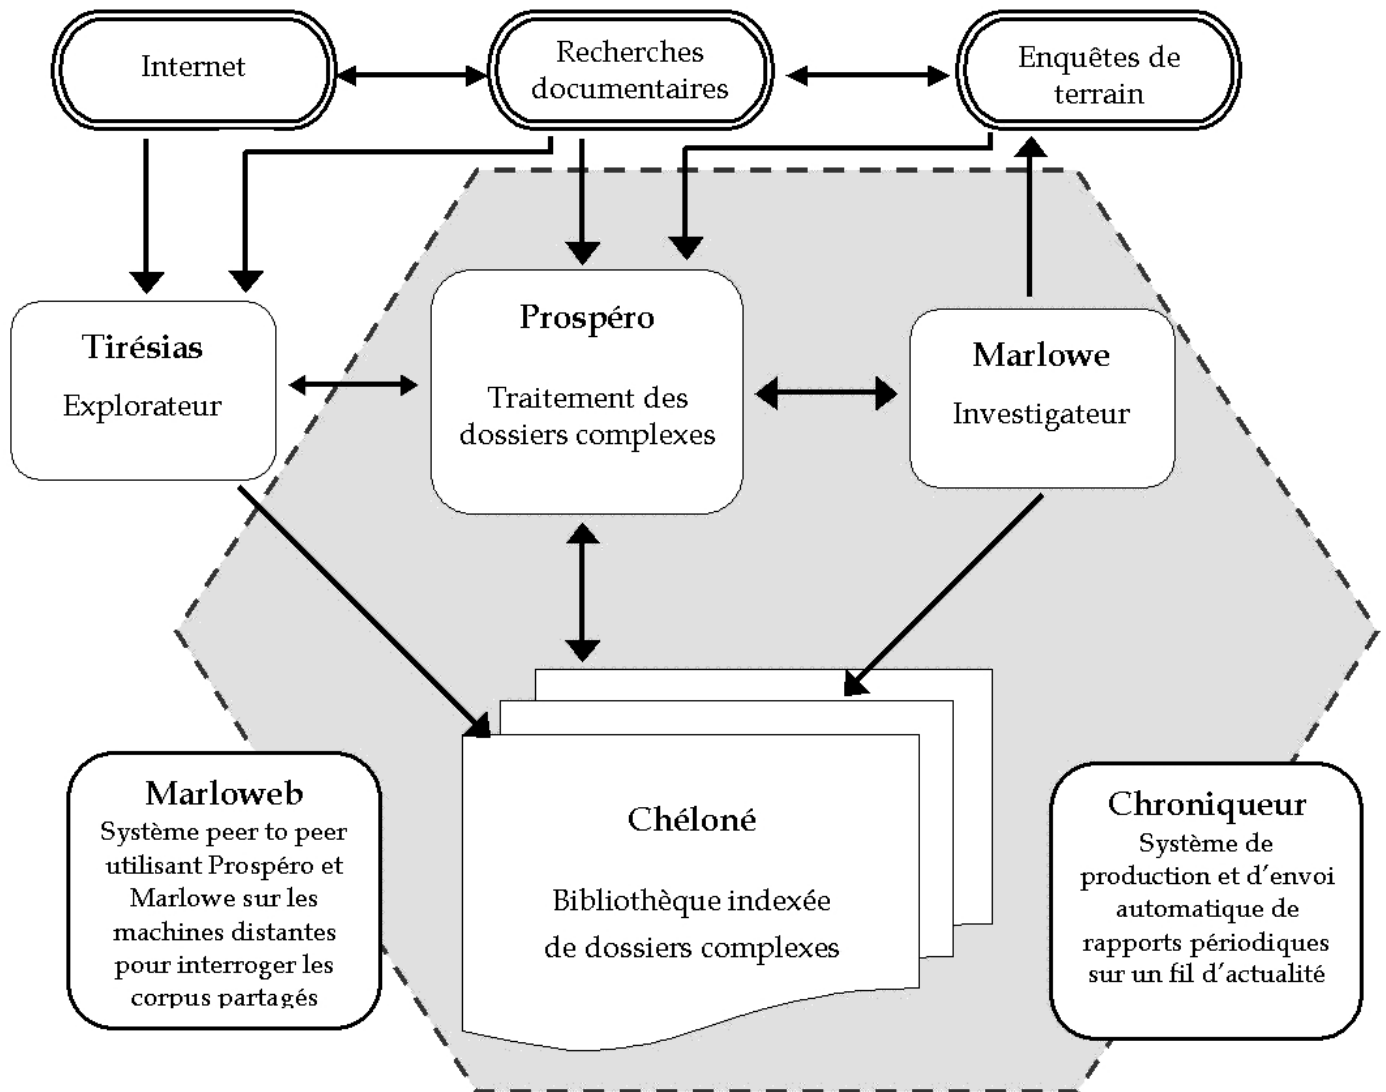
Internet

Recherches documentaires

Enquêtes de terrain

Tirésias
Explorateur

Prospéro
Traitement des dossiers complexes

Marlowe
Investigateur

Marloweb
Système peer to peer utilisant Prospéro et Marlowe sur les machines distantes pour interroger les corpus partagés

Chéloné
Bibliothèque indexée de dossiers complexes

Chroniqueur
Système de production et d'envoi automatique de rapports périodiques sur un fil d'actualité